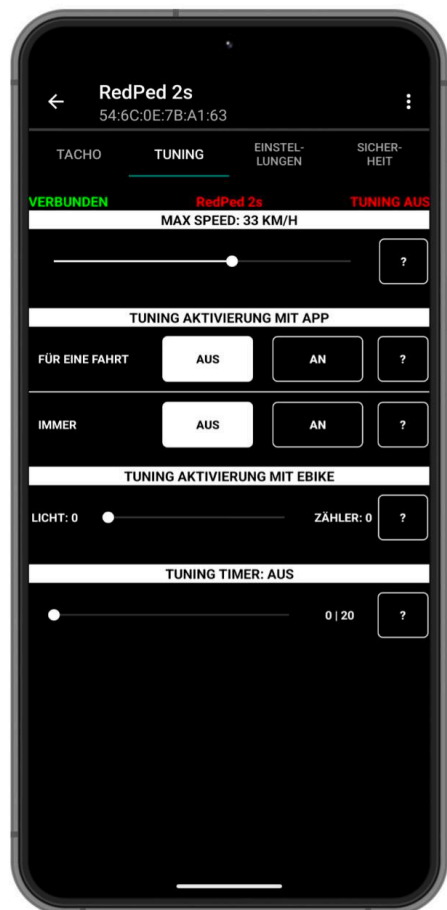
RedPed 2s
54:6C:0E:7B:A1:63

TACHO TUNING EINSTELLUNGEN SICHERHEIT

VERBUNDEN RedPed 2s TUNING AUS

MAX SPEED: 33 KM/H

?

TUNING AKTIVIERUNG MIT APP

FÜR EINE FAHRT AUS AN ?

IMMER AUS AN ?

TUNING AKTIVIERUNG MIT EBIKE

LICHT: 0 ZÄHLER: 0 ?

TUNING TIMER: AUS

0 | 20 ?